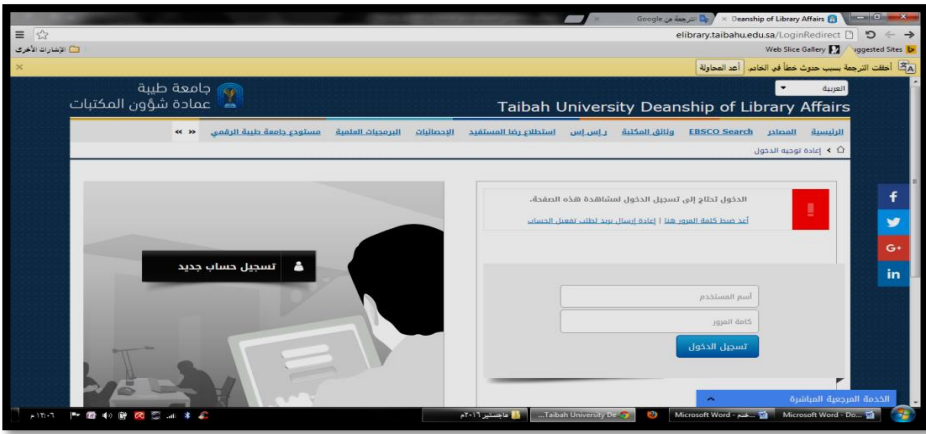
الترجمة من Google
Deanship of Library Affairs
elibrary.taibahu.edu.sa/LoginRedirect
الإشارات الأخرى
Web Slice Gallery
Suggested Sites
أخفقت الترجمة بسبب حدوث خطأ في الخادم
أعد المحاولة
العربية
جامعة طيبة
عمادة شؤون المكتبات
Taibah University Deanship of Library Affairs
الرئيسية
المصادر
EBSCO Search
وثائق المكتبة
س إس إس
استطلاع رضا المستفيد
الإحصائيات
البرمجيات العلمية
مستودع جامعة طيبة الرقمي
إعادة توجيه الدخول
الدخول تحتاج إلى تسجيل الدخول لمشاهدة هذه الصفحة.
أعد ضبط كلمة المرور هنا | إعادة إرسال بريد لطلب تفعيل الحساب
تسجيل حساب جديد
اسم المستخدم
كلمة المرور
تسجيل الدخول
الخدمة المرجعية المباشرة
ماجستير ٢٠١٦م
Taibah University De...
Microsoft Word - ...
Microsoft Word - Do...
١٢:٠٦ م